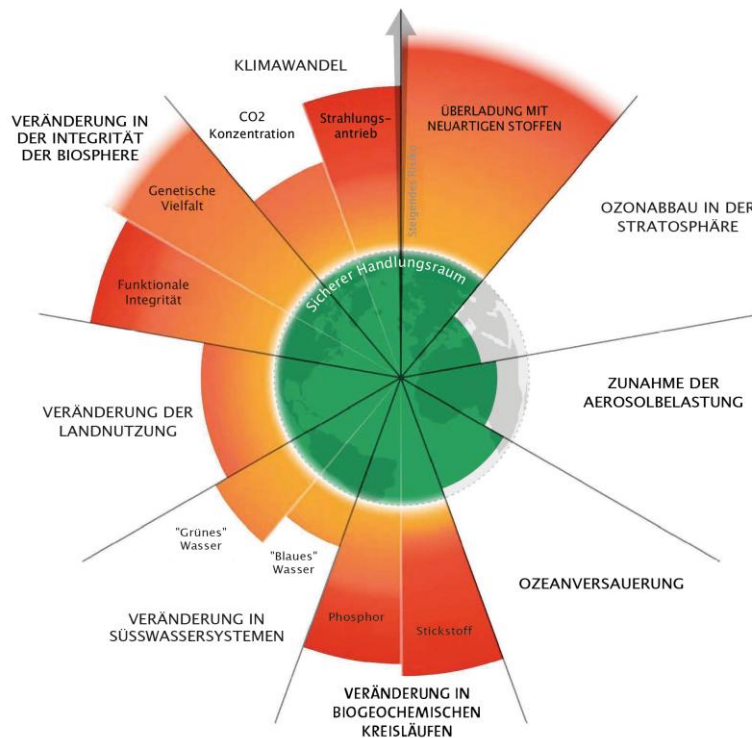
KLIMAWANDEL

VERÄNDERUNG IN DER INTEGRITÄT DER BIOSPHERE

CO2 Konzentration

Strahlungsantrieb

ÜBERLADUNG MIT NEUARTIGEN STOFFEN

Steigendes Risiko

Genetische Vielfalt

OZONABBAU IN DER STRATOSPHÄRE

Funktionale Integrität

Sicherer Handlungsraum

ZUNAHME DER AEROSOLBELASTUNG

VERÄNDERUNG DER LANDNUTZUNG

"Grünes" Wasser

"Blaues" Wasser

OZEANVERSAUERUNG

VERÄNDERUNG IN SÜSSWASSERSYSTEMEN

Phosphor

Stickstoff

VERÄNDERUNG IN BIOGEOCHEMISCHEN KREISLÄUFEN